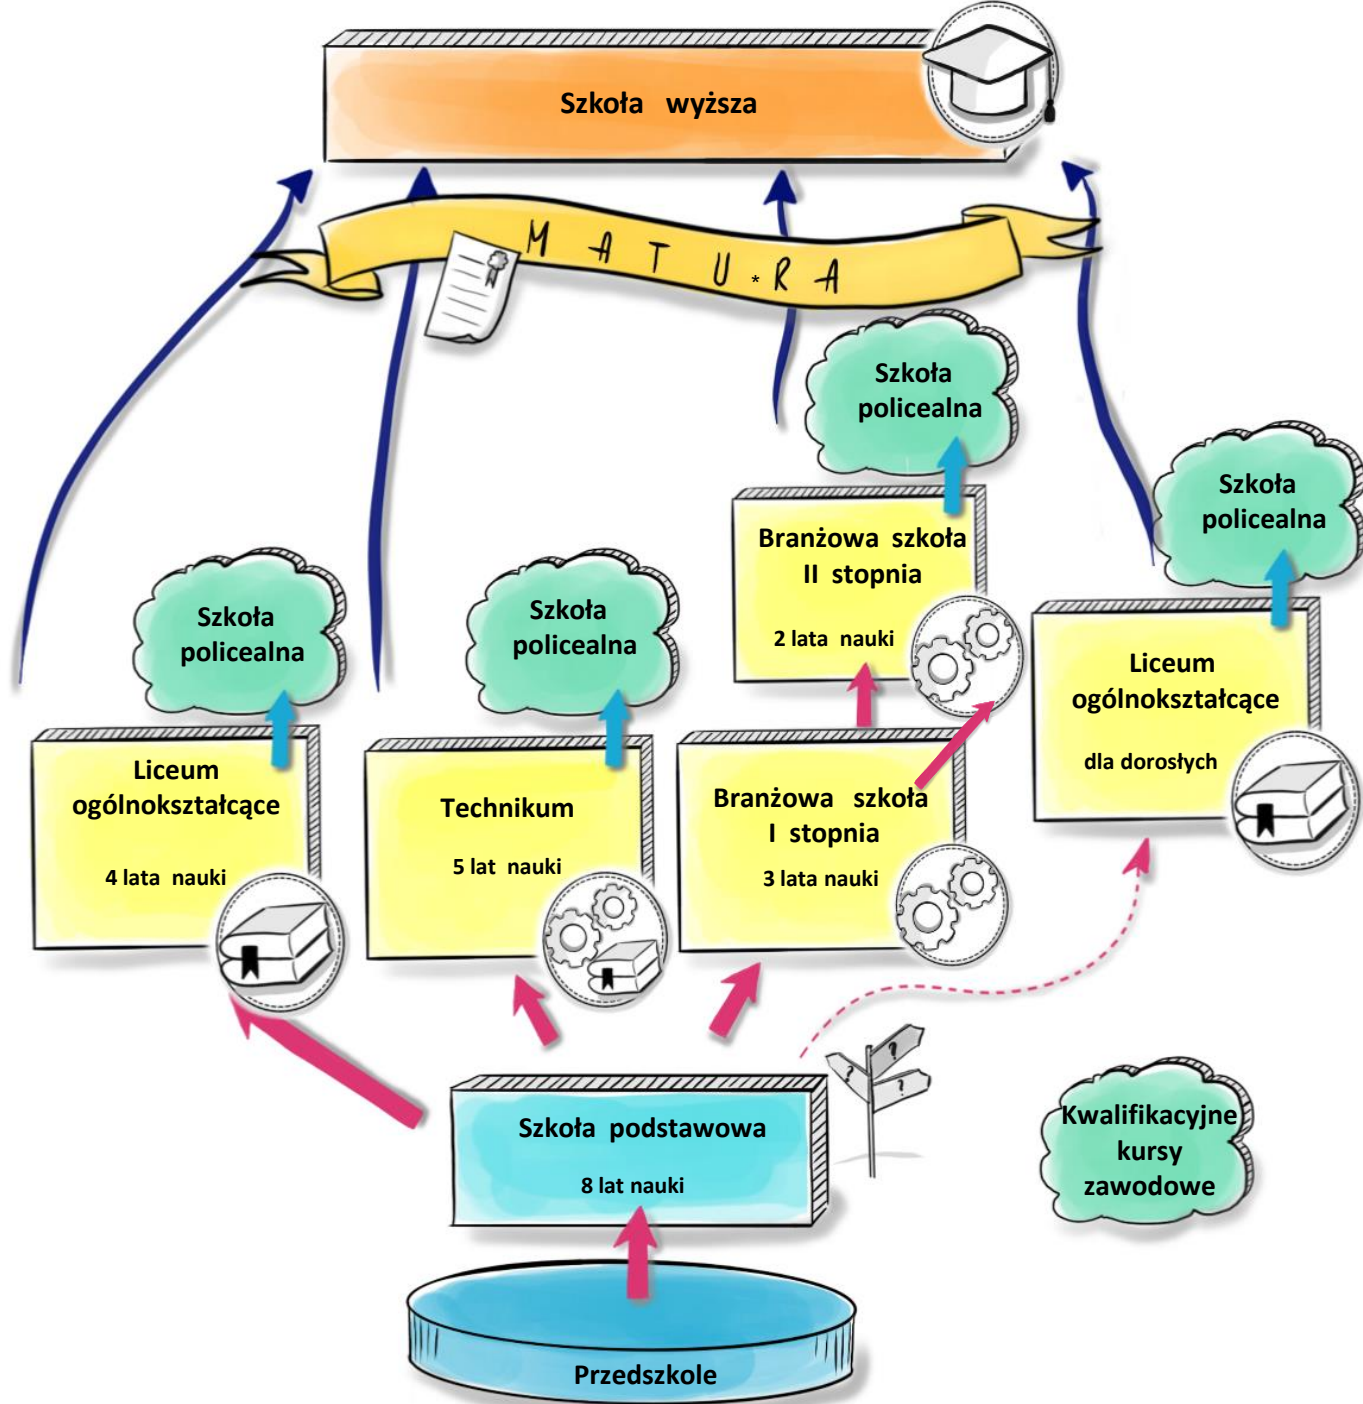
Szkoła wyższa

MATURA

Szkoła policealna

Szkoła policealna

Branżowa szkoła II stopnia

2 lata nauki

Liceum ogólnokształcące

dla dorosłych

Szkoła policealna

Szkoła policealna

Liceum ogólnokształcące

4 lata nauki

Technikum

5 lat nauki

Branżowa szkoła I stopnia

3 lata nauki

Szkoła podstawowa

8 lat nauki

Kwalifikacyjne kursy zawodowe

Przedszkole